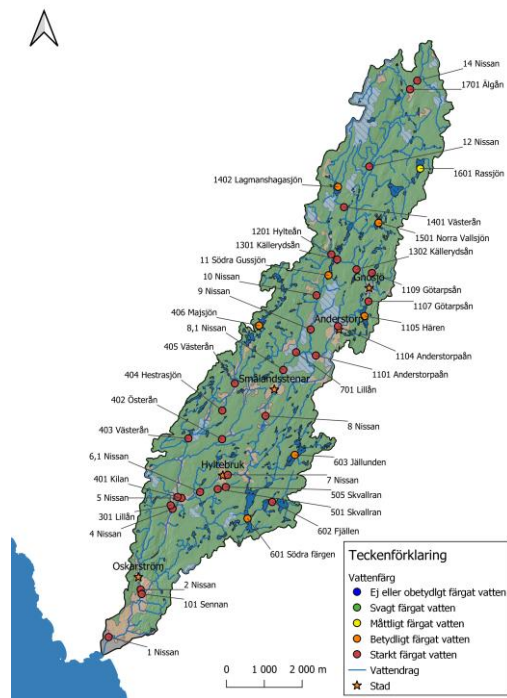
14 Nissan
1701 Ålgån
12 Nissan
1601 Rassjön
1402 Lagmanshagasjön
1401 Västerån
1501 Norra Vallsjön
1201 Hylteån
1301 Källerydsån
1302 Källerydsån
11 Södra Gussjön
10 Nissan
Gnosjö
1109 Götarpsån
9 Nissan
1107 Götarpsån
406 Majsjön
Anderstorp
8,1 Nissan
1105 Hären
405 Västerån
1104 Anderstorpaån
1101 Anderstorpaån
404 Hestrasjön
Smålandsstenar
701 Lillån
402 Österån
8 Nissan
403 Västerån
603 Jällunden
6,1 Nissan
Hyltebruk
7 Nissan
401 Kilan
505 Skvallran
5 Nissan
501 Skvallran
301 Lillån
602 Fjällen
4 Nissan
601 Södra färgen
Oskarström
2 Nissan
101 Sennan
1 Nissan
0 1 000 2 000 m
Teckenförklaring
Vattenfärg
Ej eller obetydligt färgat vatten
Svagt färgat vatten
Måttligt färgat vatten
Betydligt färgat vatten
Starkt färgat vatten
Vattendrag
Stad